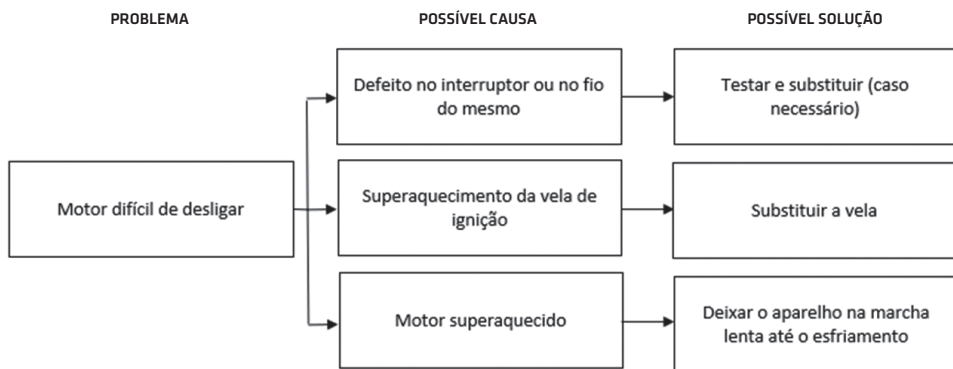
PROBLEMA

POSSÍVEL CAUSA

POSSÍVEL SOLUÇÃO

Motor difícil de desligar

Defeito no interruptor ou no fio do mesmo

Testar e substituir (caso necessário)

Superaquecimento da vela de ignição

Substituir a vela

Motor superaquecido

Deixar o aparelho na marcha lenta até o esfriamento